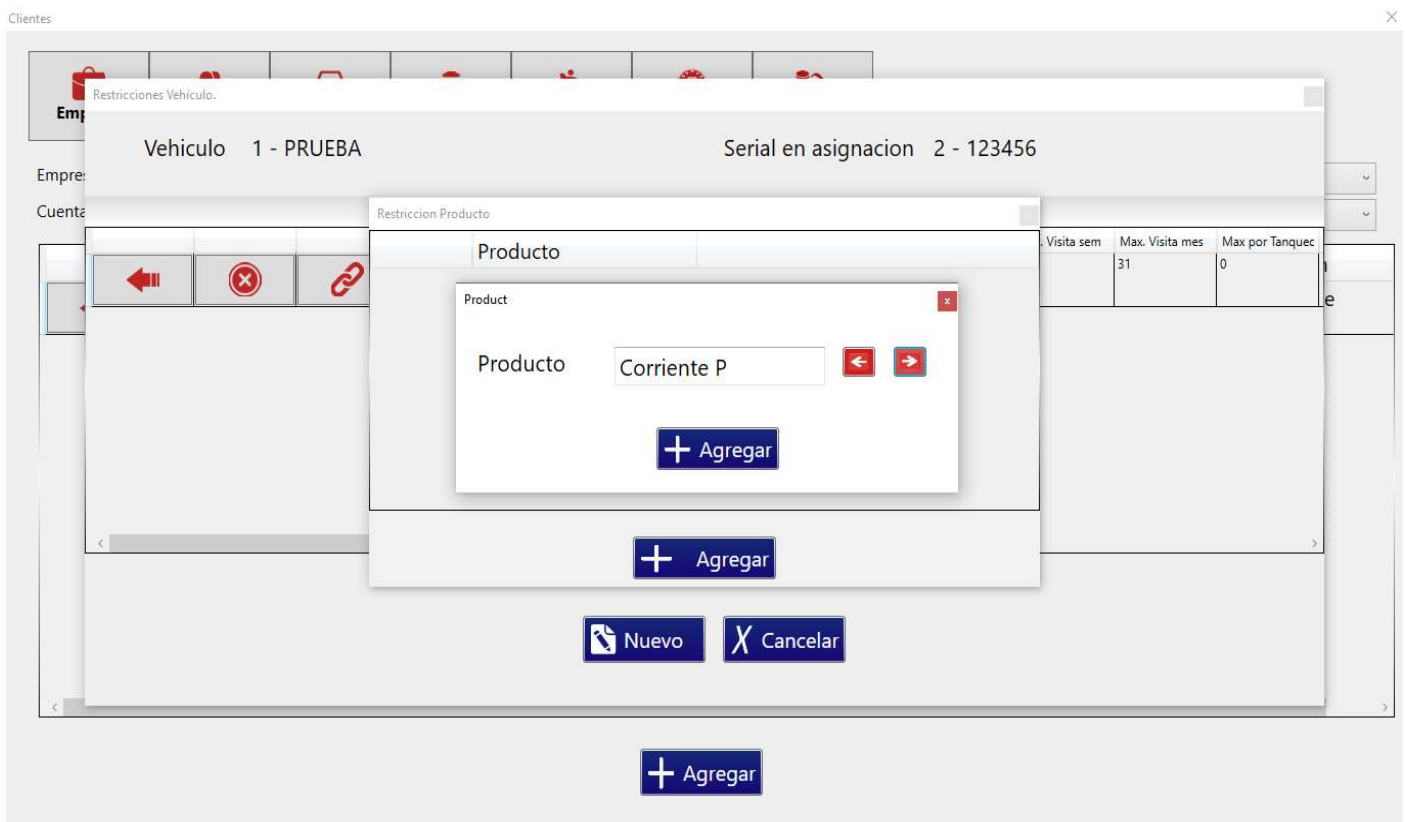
Clientes

Emp

Restricciones Vehiculo.

Vehiculo 1 - PRUEBA

Serial en asignacion 2 - 123456

Empres

Cuenta

Restriccion Producto

Producto

. Visita sem

Max. Visita mes

Max por Tanquec

31

0

e

Product

x

Producto

Corriente P

Agregar

Agregar

Nuevo

Cancelar

Agregar